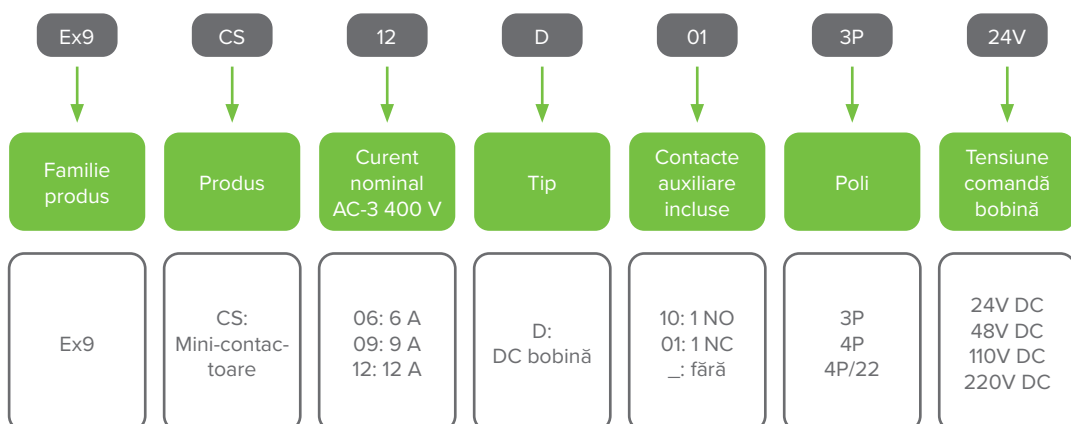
Ex9

Familie produs

Ex9

CS

Produs

CS: Mini-contactoare

12

Curent nominal AC-3 400 V

06: 6 A
09: 9 A
12: 12 A

D

Tip

D: DC bobină

01

Contacte auxiliare incluse

10: 1 NO
01: 1 NC
_: fără

3P

Poli

3P
4P
4P/22

24V

Tensiune comandă bobină

24V DC
48V DC
110V DC
220V DC